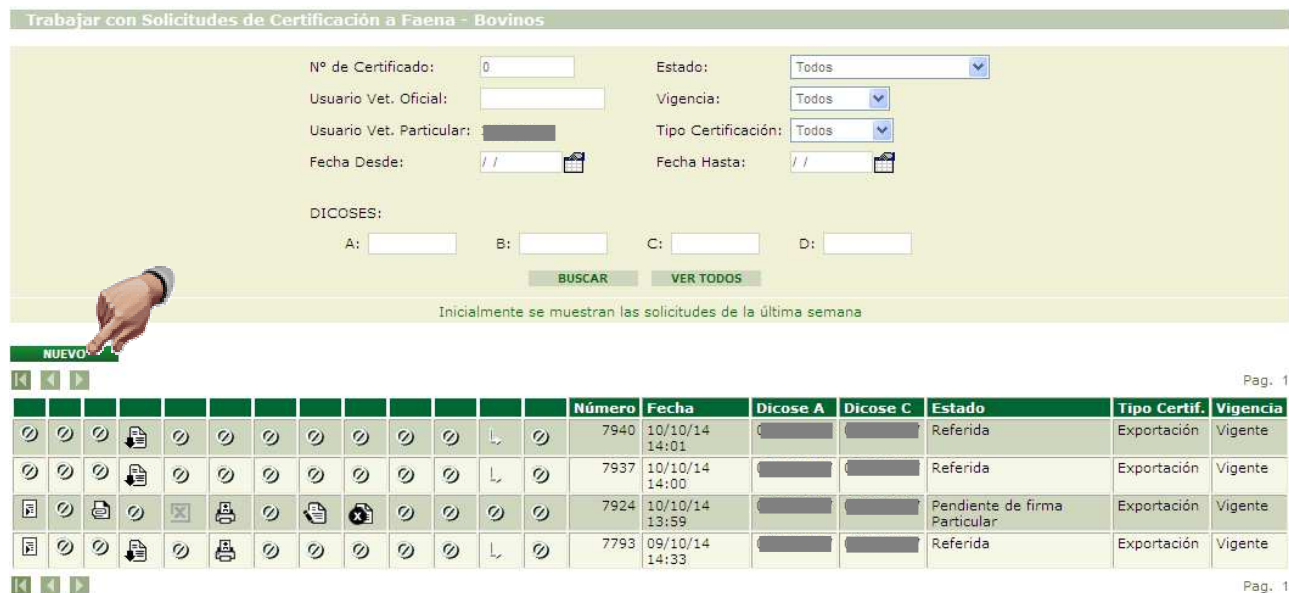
Trabajar con Solicitudes de Certificación a Faena - Bovinos

Nº de Certificado: 0
Estado: Todos
Usuario Vet. Oficial:
Vigencia: Todos
Usuario Vet. Particular:
Tipo Certificación: Todos
Fecha Desde: / /
Fecha Hasta: / /

DICOSES:
A:
B:
C:
D:

BUSCAR
VER TODOS

Inicialmente se muestran las solicitudes de la última semana

NUEVO

Pag. 1

| Número | Fecha | Dicose A | Dicose C | Estado | Tipo Certif. | Vigencia |
|---|---|---|---|---|---|---|
| 7940 | 10/10/14 14:01 | | | Referida | Exportación | Vigente |
| 7937 | 10/10/14 14:00 | | | Referida | Exportación | Vigente |
| 7924 | 10/10/14 13:59 | | | Pendiente de firma Particular | Exportación | Vigente |
| 7793 | 09/10/14 14:33 | | | Referida | Exportación | Vigente |

Pag. 1